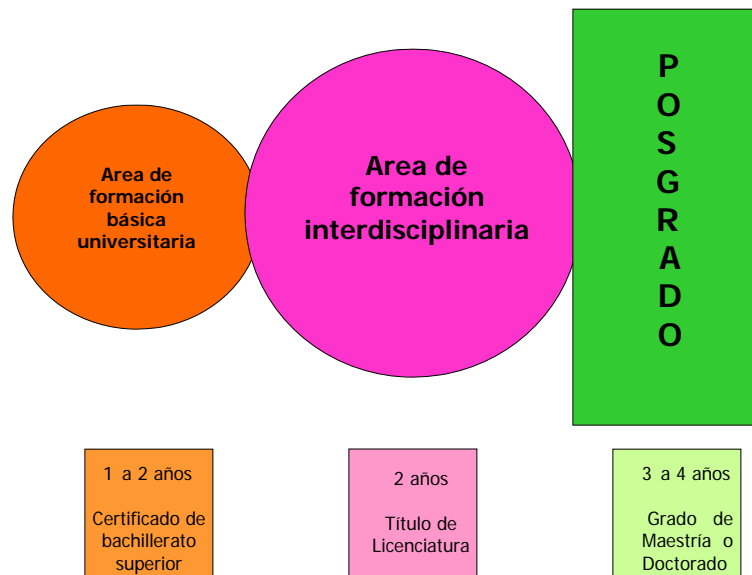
Area de formación básica universitaria

Area de formación interdisciplinaria

P
O
S
G
R
A
D
O

1 a 2 años

Certificado de bachillerato superior

2 años

Título de Licenciatura

3 a 4 años

Grado de Maestría o Doctorado